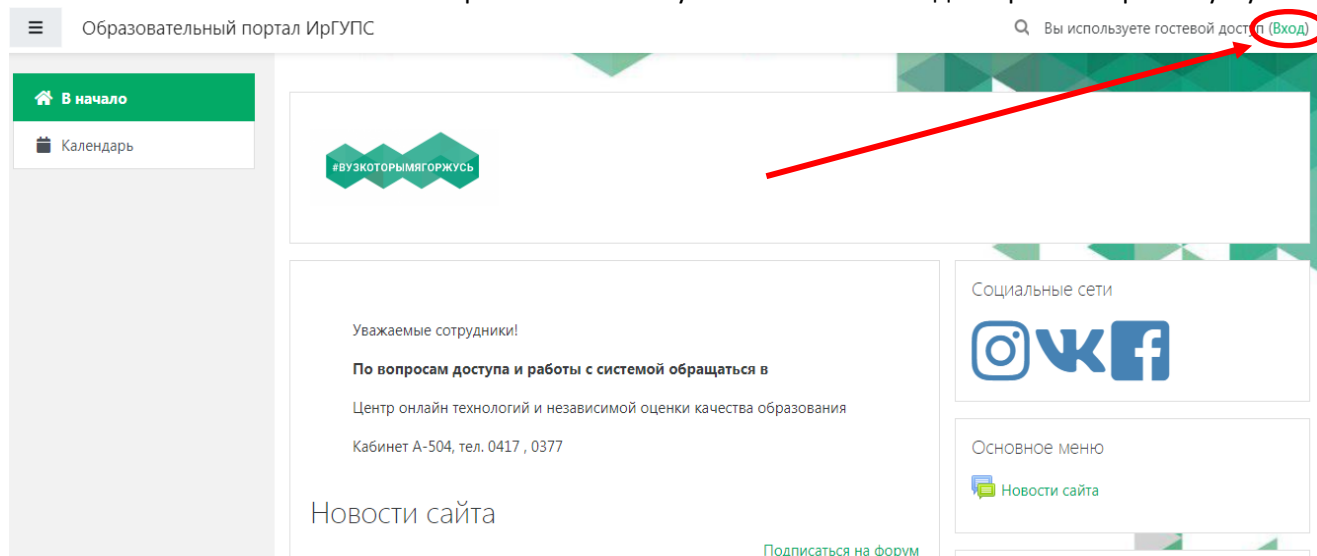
Образовательный портал ИрГУПС

Вы используете гостевой доступ (Вход)

В начало

Календарь

#ВУЗКОТОРЫМЯГОРЖУСЬ

Уважаемые сотрудники!

**По вопросам доступа и работы с системой обращаться в**

Центр онлайн технологий и независимой оценки качества образования

Кабинет А-504, тел. 0417 , 0377

Новости сайта

Подписаться на форум

Социальные сети

Основное меню

Новости сайта